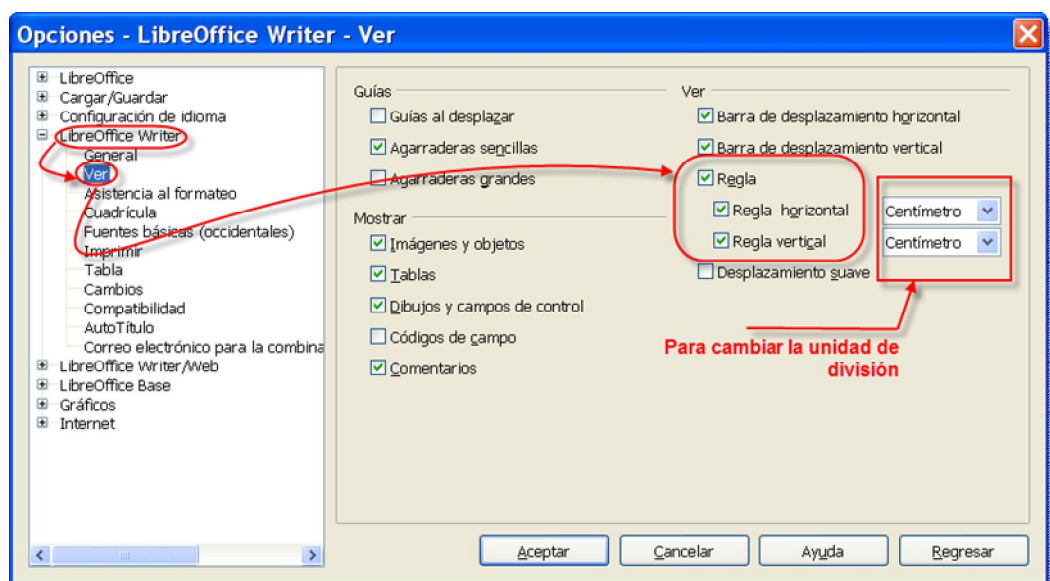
Opciones - LibreOffice Writer - Ver

LibreOffice
Cargar/Guardar
Configuración de idioma
LibreOffice Writer
General
Ver
Asistencia al formateo
Cuadrícula
Fuentes básicas (occidentales)
Imprimir
Tabla
Cambios
Compatibilidad
AutoTítulo
Correo electrónico para la combina
LibreOffice Writer/Web
LibreOffice Base
Gráficos
Internet

Guías
Guías al desplazar
Agarraderas sencillas
Agarraderas grandes

Mostrar
Imágenes y objetos
Tablas
Dibujos y campos de control
Códigos de campo
Comentarios

Ver
Barra de desplazamiento horizontal
Barra de desplazamiento vertical
Regla
Regla horizontal
Centímetro
Regla vertical
Centímetro
Desplazamiento suave

Para cambiar la unidad de división

Aceptar
Cancelar
Ayuda
Regresar